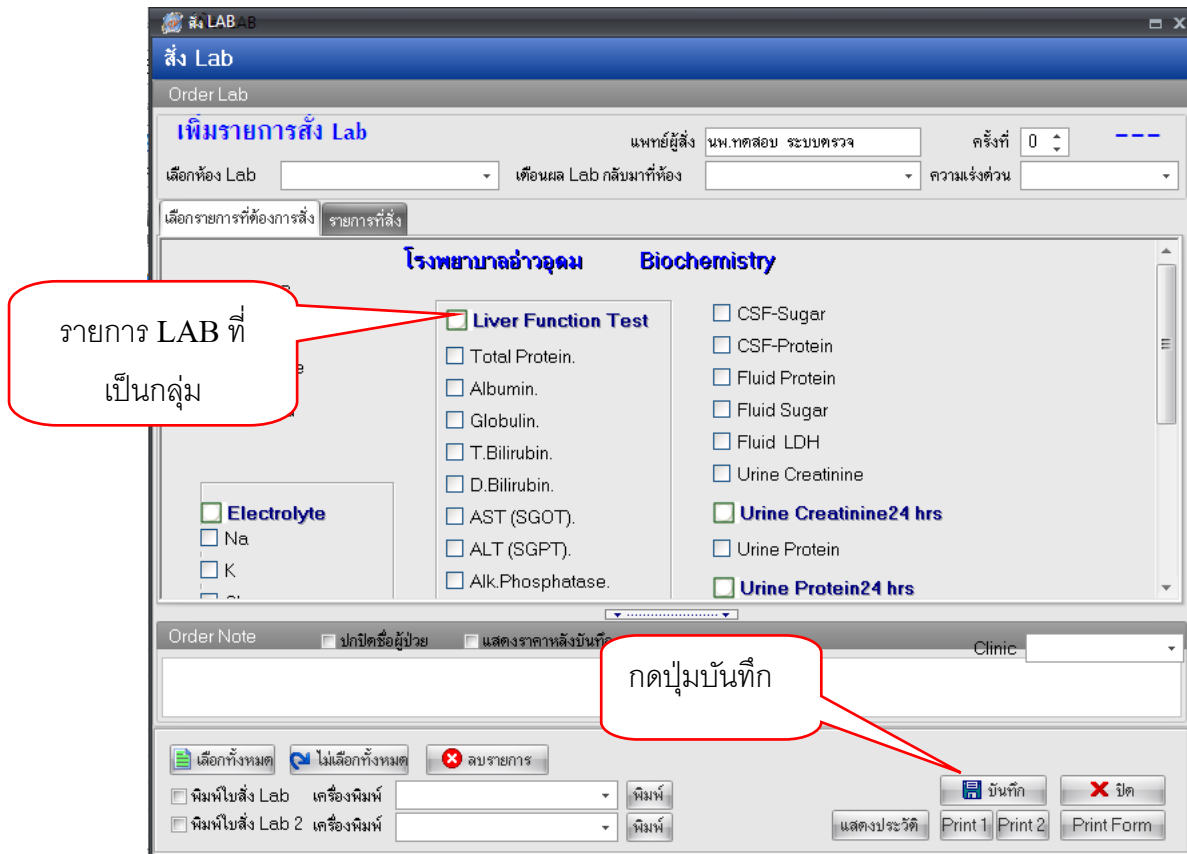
สั่ง LAB

สั่ง Lab

Order Lab

เพิ่มรายการสั่ง Lab

แพทย์ผู้สั่ง นพ.ทดสอบ ระบบตรวจ

ครั้งที่ 0

---

เลือกห้อง Lab

เตือนผล Lab กลับมาที่ห้อง

ความเร่งด่วน

เลือกรายการที่ต้องการสั่ง

รายการที่สั่ง

โรงพยาบาลอ่าวอุดม Biochemistry

รายการ LAB ที่เป็นกลุ่ม

Liver Function Test

Total Protein.

Albumin.

Globulin.

T.Bilirubin.

D.Bilirubin.

AST (SGOT).

ALT (SGPT).

Alk.Phosphatase.

CSF-Sugar

CSF-Protein

Fluid Protein

Fluid Sugar

Fluid LDH

Urine Creatinine

Urine Creatinine24 hrs

Urine Protein

Urine Protein24 hrs

Electrolyte

Na

K

Order Note

ปกปิดชื่อผู้ป่วย

แสดงราคาหลังบันทึก

กดปุ่มบันทึก

Clinic

เลือกทั้งหมด

ไม่เลือกทั้งหมด

ลบรายการ

พิมพ์ใบสั่ง Lab เครื่องพิมพ์

พิมพ์

พิมพ์ใบสั่ง Lab 2 เครื่องพิมพ์

พิมพ์

บันทึก

ปิด

แสดงประวัติ

Print 1

Print 2

Print Form